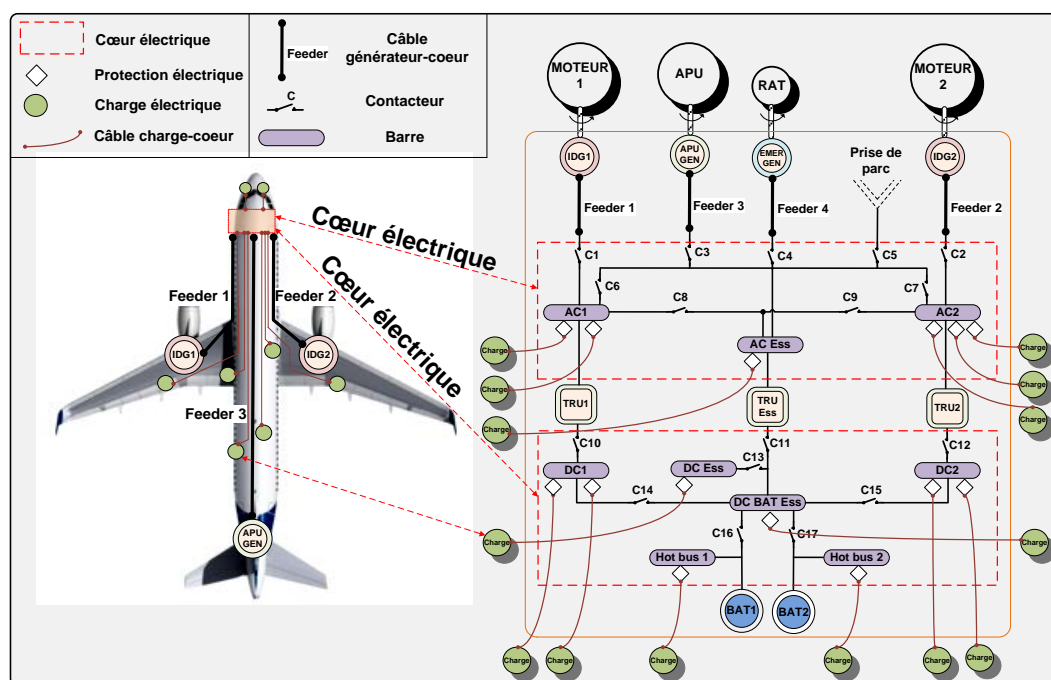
Cœur électrique
Protection électrique
Charge électrique
Câble charge-coeur
Feeder
Câble générateur-coeur
C
Contacteur
Barre

Feeder 1
Feeder 2
IDG1
IDG2
Feeder 3
APU GEN
Cœur électrique
Cœur électrique

MOTEUR 1
APU
RAT
MOTEUR 2
IDG1
APU GEN
EMER GEN
Prise de parc
IDG2
Feeder 1
Feeder 3
Feeder 4
Feeder 2
C1
C3
C4
C5
C2
C6
C8
C9
C7
AC1
AC2
AC Ess
Charge
Charge
Charge
Charge
Charge
Charge
TRU1
TRU Ess
TRU2
C10
C11
C12
C13
DC1
DC Ess
DC2
C14
DC BAT Ess
C15
Charge
Charge
C16
C17
Hot bus 1
Hot bus 2
BAT1
BAT2
Charge
Charge
Charge
Charge
Charge
Charge